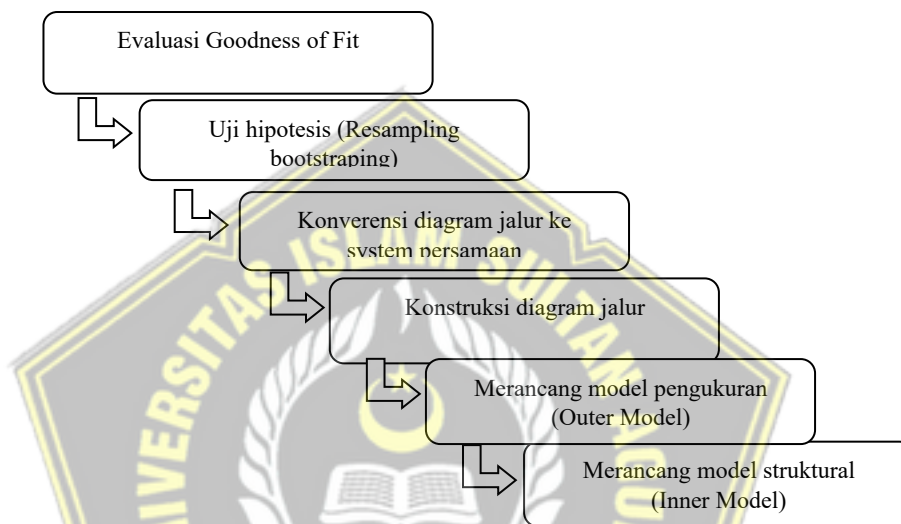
Evaluasi Goodness of Fit

Uji hipotesis (Resampling bootstraping)

Konverensi diagram jalur ke system persamaan

Konstruksi diagram jalur

Merancang model pengukuran (Outer Model)

Merancang model struktural (Inner Model)

UNIVERSITAS ISLAM SULTAN